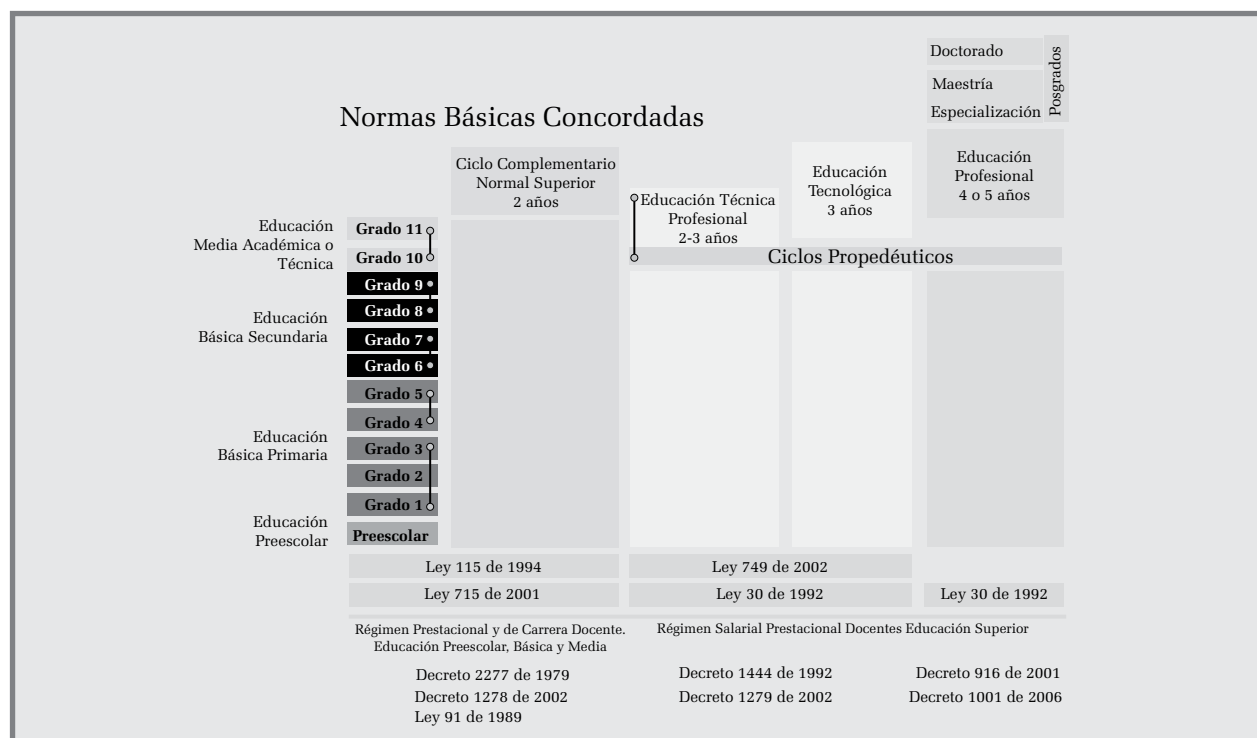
Doctorado

Maestría

Especialización

Posgrados

Normas Básicas Concordadas

Ciclo Complementario Normal Superior 2 años

Educación Técnica Profesional 2-3 años

Educación Tecnológica 3 años

Educación Profesional 4 o 5 años

Ciclos Propedéuticos

Educación Media Académica o Técnica

Grado 11

Grado 10

Educación Básica Secundaria

Grado 9

Grado 8

Grado 7

Grado 6

Educación Básica Primaria

Grado 5

Grado 4

Grado 3

Grado 2

Grado 1

Educación Preescolar

Preescolar

Ley 115 de 1994

Ley 749 de 2002

Ley 715 de 2001

Ley 30 de 1992

Ley 30 de 1992

Régimen Prestacional y de Carrera Docente. Educación Preescolar, Básica y Media

Régimen Salarial Prestacional Docentes Educación Superior

Decreto 2277 de 1979
Decreto 1278 de 2002
Ley 91 de 1989

Decreto 1444 de 1992
Decreto 1279 de 2002

Decreto 916 de 2001
Decreto 1001 de 2006